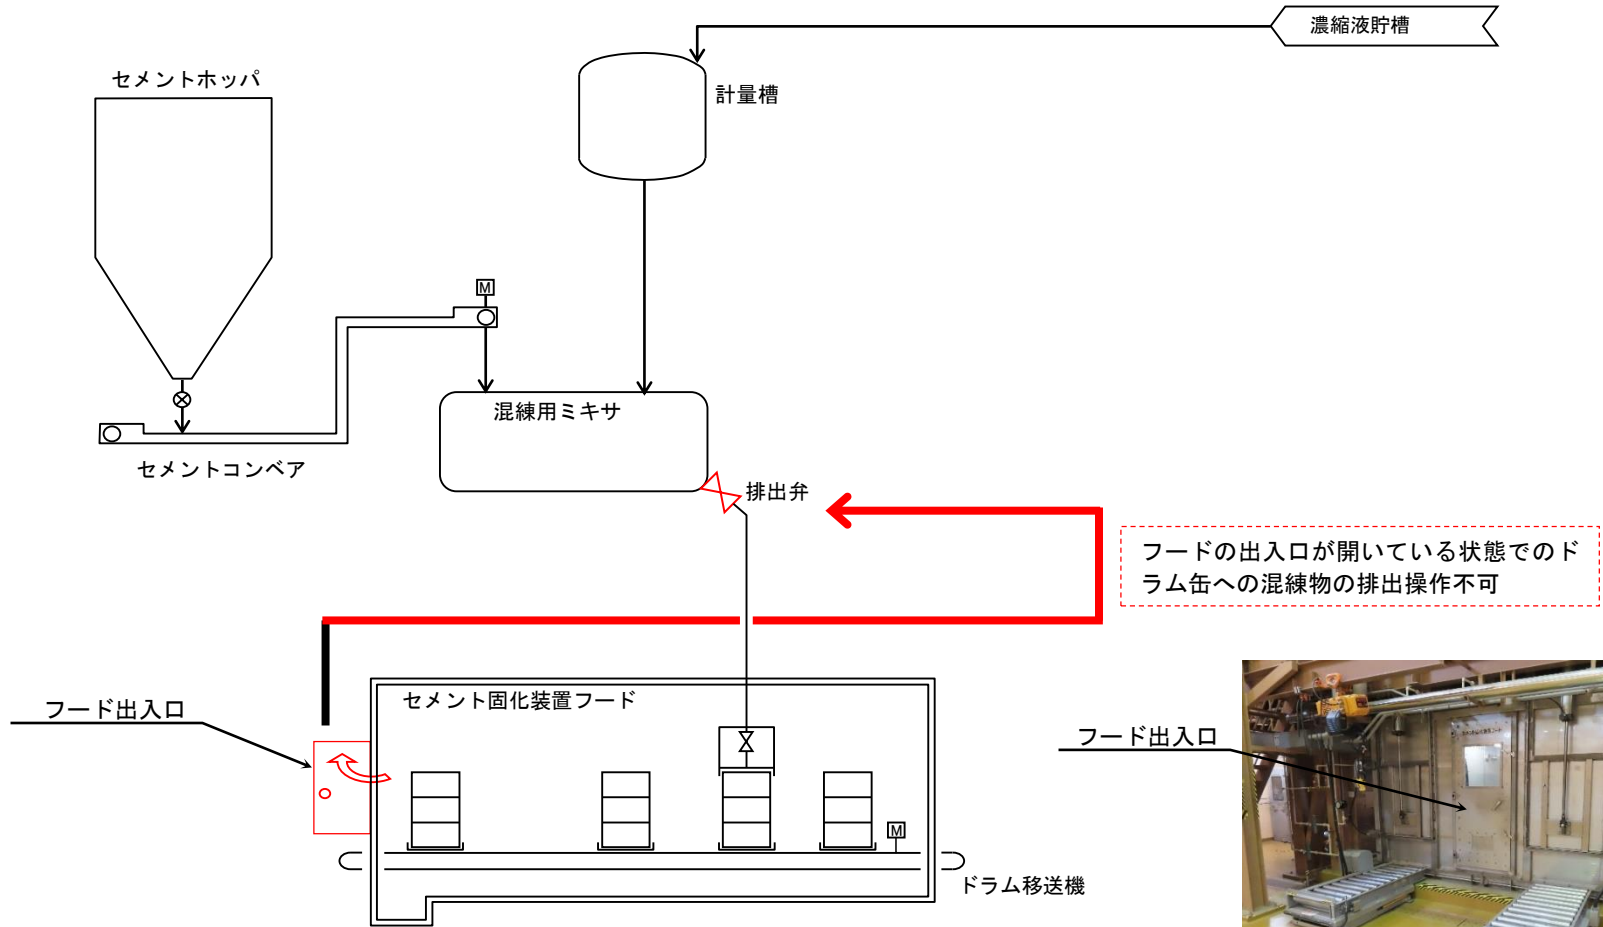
濃縮液貯槽

計量槽

セメントホッパ

M

混練用ミキサ

セメントコンベア

排出弁

フードの出入口が開いている状態でのドラム缶への混練物の排出操作不可

フード出入口

セメント固化装置フード

M

ドラム移送機

フード出入口